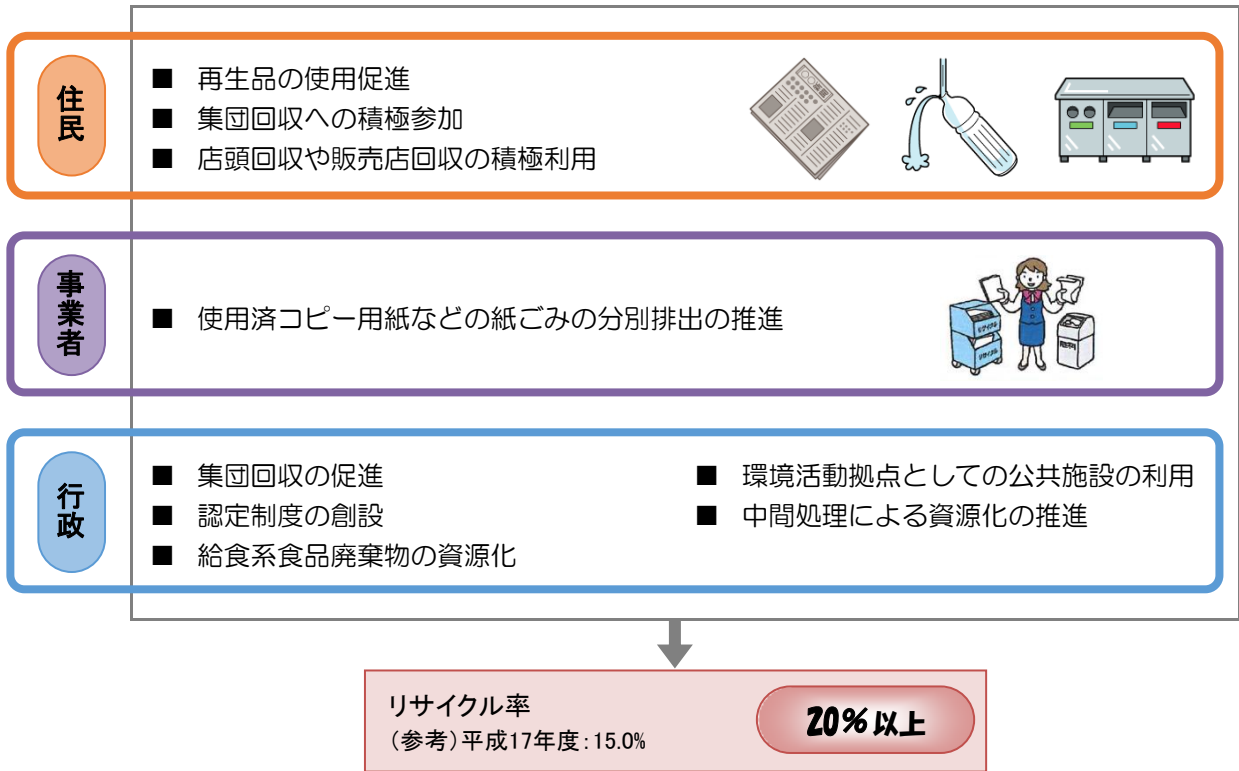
住民

■ 再生品の使用促進
■ 集団回収への積極参加
■ 店頭回収や販売店回収の積極利用

事業者

■ 使用済コピー用紙などの紙ごみの分別排出の推進

行政

■ 集団回収の促進
■ 認定制度の創設
■ 給食系食品廃棄物の資源化
■ 環境活動拠点としての公共施設の利用
■ 中間処理による資源化の推進

リサイクル率
（参考）平成17年度：15.0%

20％以上